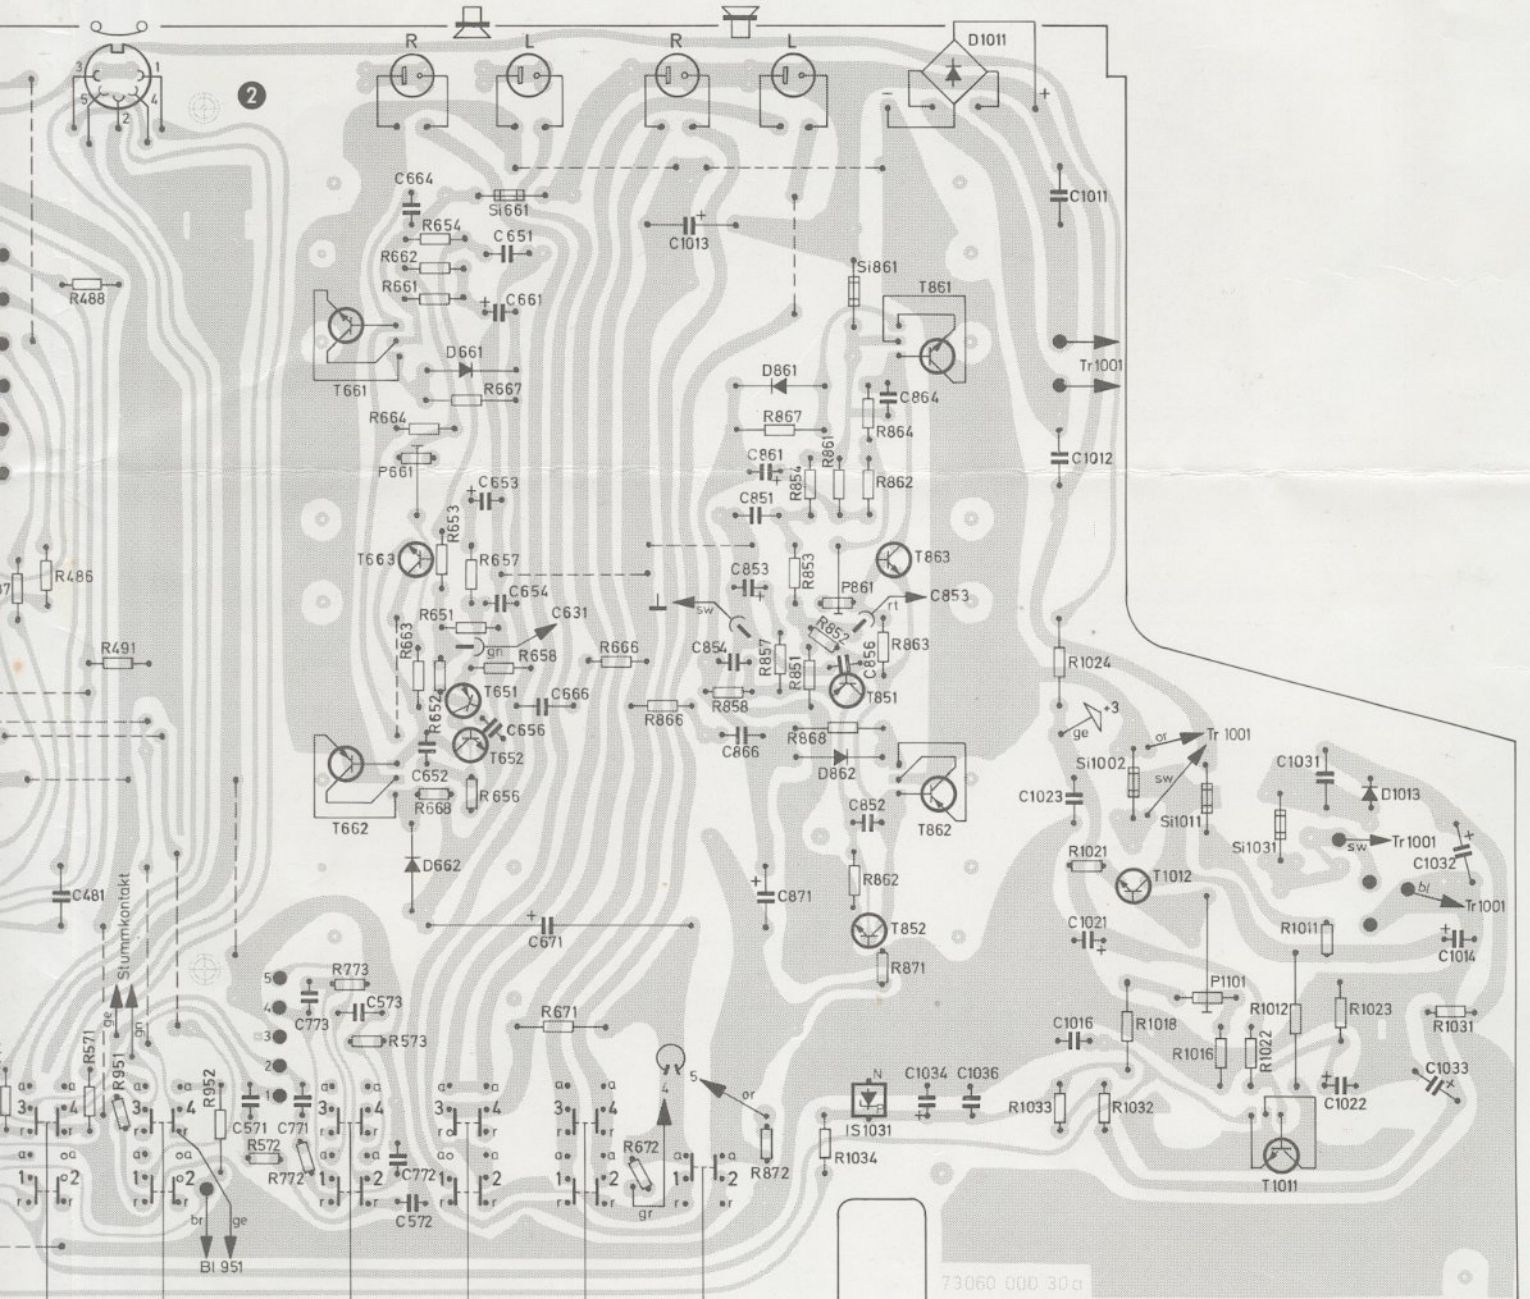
3 1 5 4 2

❷

R L R L

D1011

− +

C664
Si661
R654
C651
R662
R661
C661
C1013
C1011
Si861
T861
T661
D661
R667
D861
Tr1001
R664
R867
C864
R864
P661
C861
R854
R861
C851
R862
C1012
C653
R488
R653
T663
R657
T863
C853
R853
C654
P861
C853
rt
R486
sw
R651
C631
gn
R658
R666
C854
R852
R863
R663
R857
R851
C856
R491
R652
T651
C666
R866
R858
T851
R1024
C656
T652
R868
D862
ge
+3
or
Tr 1001
C652
C866
Si1002
sw
C1031
D1013
R668
R656
C852
T862
C1023
Si1011
T662
Si1031
Tr1001
C1032
D662
R862
R1021
T1012
C481
C871
bl
Tr1001
C671
T852
C1021
R1011
C1014
Stummkontakt
ge
gn
5
4
3
2
1
R773
C773
C573
R573
R871
P1101
R1018
R1023
R1031
R671
C1016
R1012
R1016
R1022
C1033
R571
R951
R952
C571
C771
R572
R772
C772
C572
R672
gr
5
4
or
R872
C1034
C1036
N
IS1031
R1034
R1033
R1032
C1022
T1011
br
ge
Bl 951
73060 000 30a